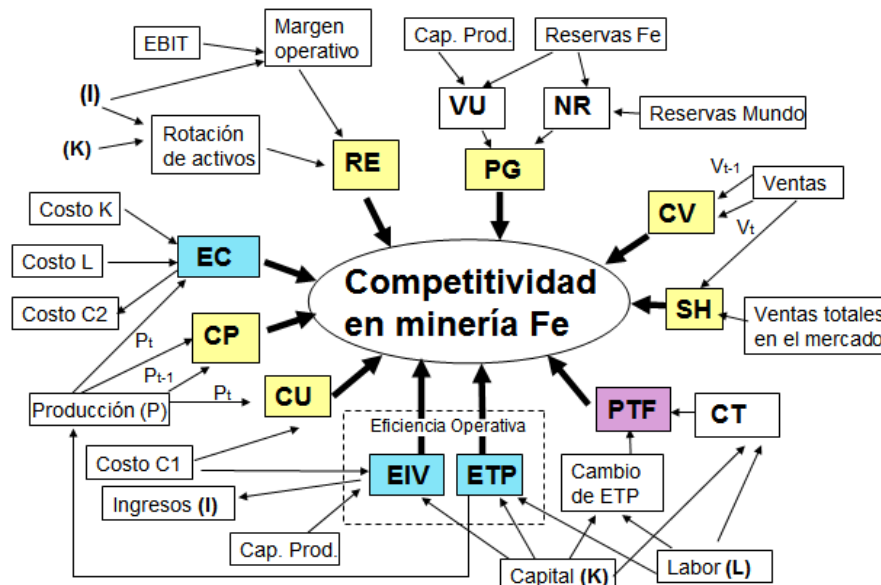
EBIT
Margen operativo
Cap. Prod.
Reservas Fe
(I)
VU
NR
Reservas Mundo
(K)
Rotación de activos
RE
PG
$V_{t-1}$
Ventas
Costo K
CV
$V_t$
EC
Costo L
Competitividad en minería Fe
SH
Ventas totales en el mercado
Costo C2
CP
$P_t$
$P_{t-1}$
$P_t$
CU
PTF
CT
Producción (P)
Eficiencia Operativa
Costo C1
EIV
ETP
Cambio de ETP
Ingresos (I)
Cap. Prod.
Capital (K)
Labor (L)